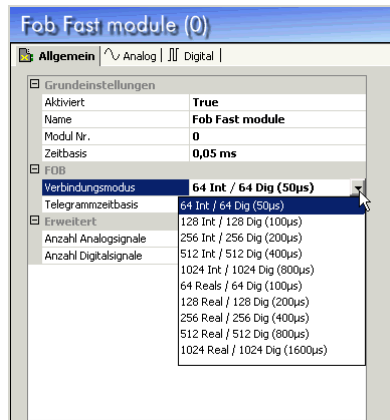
Fob Fast module (0)

Allgemein | Analog | Digital

Grundeinstellungen

| | |
|---|---|
| Aktiviert | True |
| Name | Fob Fast module |
| Modul Nr. | 0 |
| Zeitbasis | 0,05 ms |

FOB

| | |
|---|---|
| Verbindungsmodus | 64 Int / 64 Dig (50µs) |
| Telegrammzeitbasis | |

Erweitert

| | |
|---|---|
| Anzahl Analogsignale | |
| Anzahl Digitalsignale | |

64 Int / 64 Dig (50µs)
128 Int / 128 Dig (100µs)
256 Int / 256 Dig (200µs)
512 Int / 512 Dig (400µs)
1024 Int / 1024 Dig (800µs)
64 Reals / 64 Dig (100µs)
128 Real / 128 Dig (200µs)
256 Real / 256 Dig (400µs)
512 Real / 512 Dig (800µs)
1024 Real / 1024 Dig (1600µs)